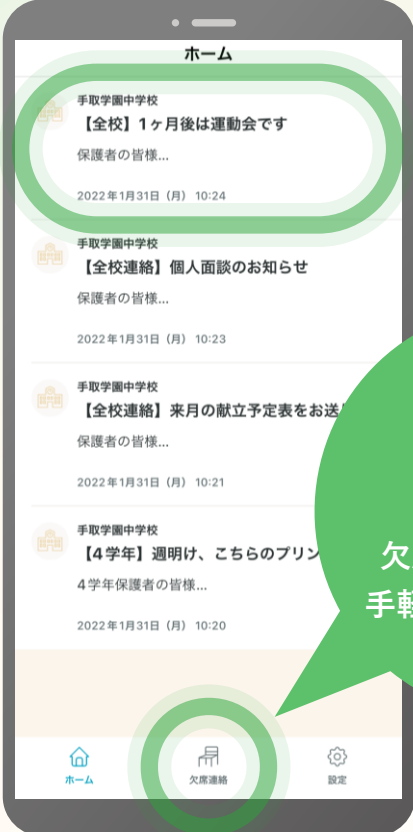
ホーム

手取学園中学校
【全校】1ヶ月後は運動会です
保護者の皆様...
2022年1月31日（月） 10:24

手取学園中学校
【全校連絡】個人面談のお知らせ
保護者の皆様...
2022年1月31日（月） 10:23

手取学園中学校
【全校連絡】来月の献立予定表をお送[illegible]
保護者の皆様...
2022年1月31日（月） 10:21

手取学園中学校
【4学年】週明け、こちらのプリン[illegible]
4学年保護者の皆様...
2022年1月31日（月） 10:20

欠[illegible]
手軽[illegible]

ホーム
欠席連絡
設定